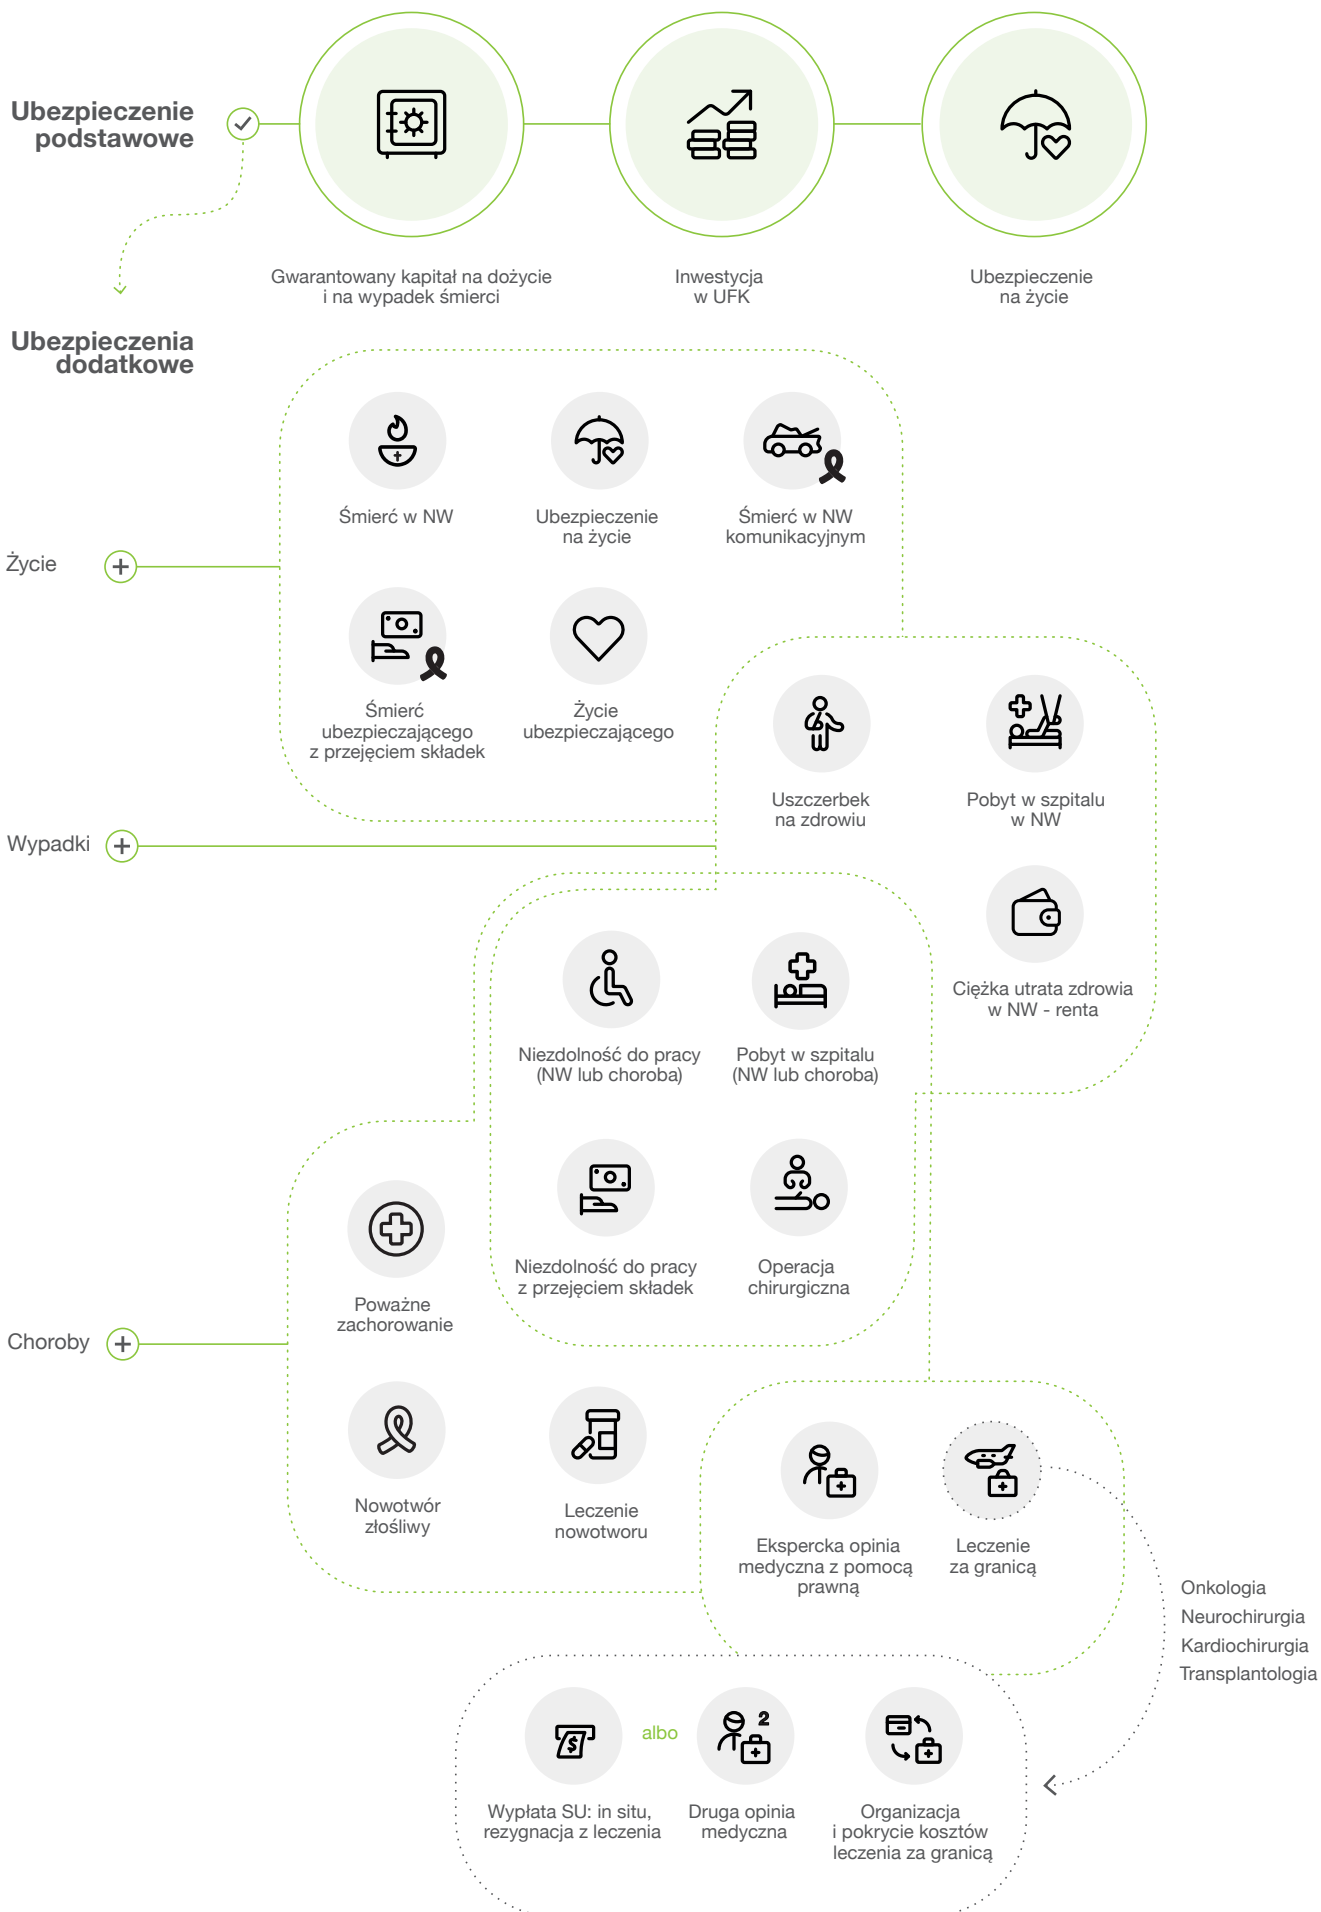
Ubezpieczenie podstawowe

Gwarantowany kapitał na dożycie i na wypadek śmierci

Inwestycja w UFK

Ubezpieczenie na życie

Ubezpieczenia dodatkowe

Życie

Śmierć w NW

Ubezpieczenie na życie

Śmierć w NW komunikacyjnym

Śmierć ubezpieczającego z przejęciem składek

Życie ubezpieczającego

Wypadki

Uszczerbek na zdrowiu

Pobyt w szpitalu w NW

Ciężka utrata zdrowia w NW - renta

Niezdolność do pracy (NW lub choroba)

Pobyt w szpitalu (NW lub choroba)

Niezdolność do pracy z przejęciem składek

Operacja chirurgiczna

Choroby

Poważne zachorowanie

Nowotwór złośliwy

Leczenie nowotworu

Ekspercka opinia medyczna z pomocą prawną

Leczenie za granicą

Onkologia
Neurochirurgia
Kardiochirurgia
Transplantologia

Wypłata SU: in situ, rezygnacja z leczenia

albo

2

Druga opinia medyczna

Organizacja i pokrycie kosztów leczenia za granicą